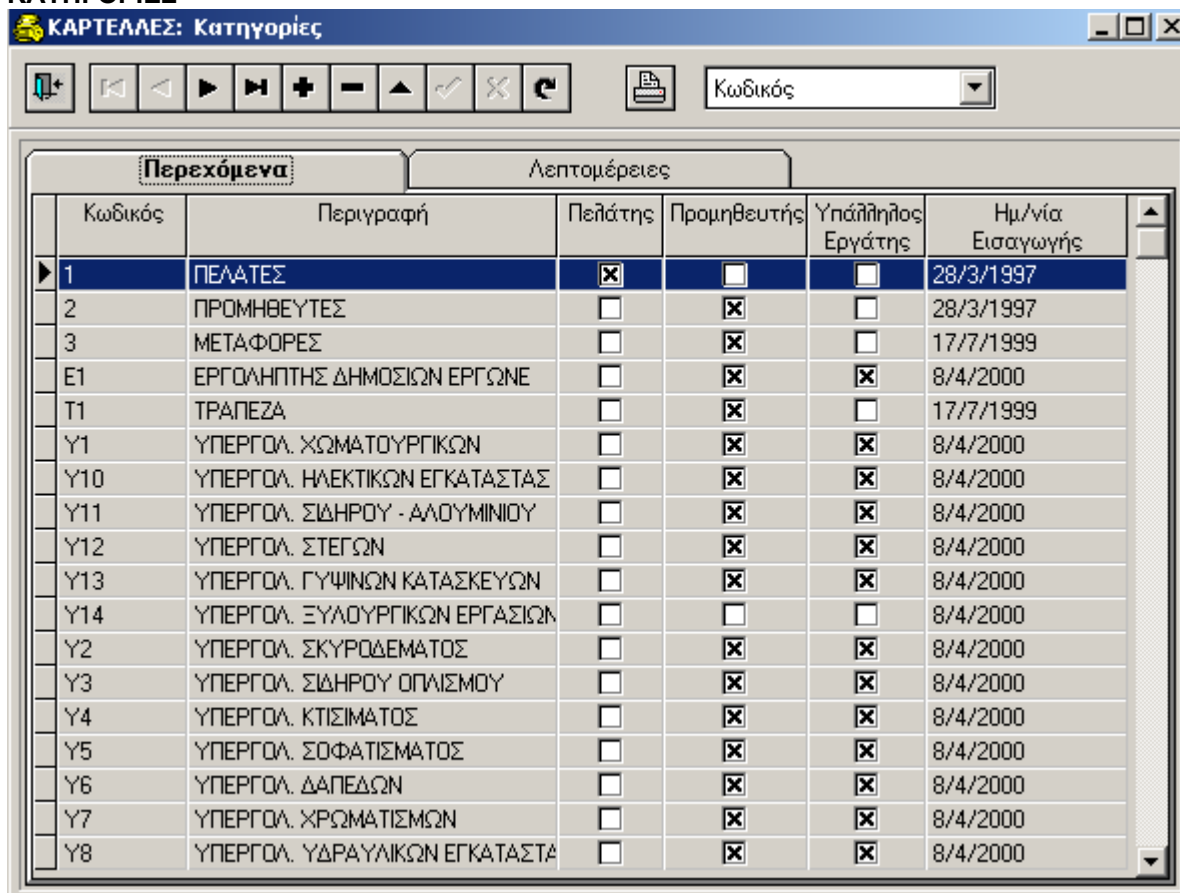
ΚΑΡΤΕΛΛΕΣ: Κατηγορίες

Κωδικός

Περιεχόμενα | Λεπτομέρειες

| Κωδικός | Περιγραφή | Πελάτης | Προμηθευτής | Υπάλληλος Εργάτης | Ημ/νία Εισαγωγής |
|---|---|---|---|---|---|
| 1 | ΠΕΛΑΤΕΣ | ☒ | ☐ | ☐ | 28/3/1997 |
| 2 | ΠΡΟΜΗΘΕΥΤΕΣ | ☐ | ☒ | ☐ | 28/3/1997 |
| 3 | ΜΕΤΑΦΟΡΕΣ | ☐ | ☒ | ☐ | 17/7/1999 |
| Ε1 | ΕΡΓΟΛΗΠΤΗΣ ΔΗΜΟΣΙΩΝ ΕΡΓΩΝΕ | ☐ | ☒ | ☒ | 8/4/2000 |
| Τ1 | ΤΡΑΠΕΖΑ | ☐ | ☒ | ☐ | 17/7/1999 |
| Υ1 | ΥΠΕΡΓΟΛ. ΧΩΜΑΤΟΥΡΓΙΚΩΝ | ☐ | ☒ | ☒ | 8/4/2000 |
| Υ10 | ΥΠΕΡΓΟΛ. ΗΛΕΚΤΙΚΩΝ ΕΓΚΑΤΑΣΤΑΣ | ☐ | ☒ | ☒ | 8/4/2000 |
| Υ11 | ΥΠΕΡΓΟΛ. ΣΙΔΗΡΟΥ - ΑΛΟΥΜΙΝΙΟΥ | ☐ | ☒ | ☒ | 8/4/2000 |
| Υ12 | ΥΠΕΡΓΟΛ. ΣΤΕΓΩΝ | ☐ | ☒ | ☒ | 8/4/2000 |
| Υ13 | ΥΠΕΡΓΟΛ. ΓΥΨΙΝΩΝ ΚΑΤΑΣΚΕΥΩΝ | ☐ | ☒ | ☒ | 8/4/2000 |
| Υ14 | ΥΠΕΡΓΟΛ. ΞΥΛΟΥΡΓΙΚΩΝ ΕΡΓΑΣΙΩΝ | ☐ | ☐ | ☐ | 8/4/2000 |
| Υ2 | ΥΠΕΡΓΟΛ. ΣΚΥΡΟΔΕΜΑΤΟΣ | ☐ | ☒ | ☒ | 8/4/2000 |
| Υ3 | ΥΠΕΡΓΟΛ. ΣΙΔΗΡΟΥ ΟΠΛΙΣΜΟΥ | ☐ | ☒ | ☒ | 8/4/2000 |
| Υ4 | ΥΠΕΡΓΟΛ. ΚΤΙΣΙΜΑΤΟΣ | ☐ | ☒ | ☒ | 8/4/2000 |
| Υ5 | ΥΠΕΡΓΟΛ. ΣΟΦΑΤΙΣΜΑΤΟΣ | ☐ | ☒ | ☒ | 8/4/2000 |
| Υ6 | ΥΠΕΡΓΟΛ. ΔΑΠΕΔΩΝ | ☐ | ☒ | ☒ | 8/4/2000 |
| Υ7 | ΥΠΕΡΓΟΛ. ΧΡΩΜΑΤΙΣΜΩΝ | ☐ | ☒ | ☒ | 8/4/2000 |
| Υ8 | ΥΠΕΡΓΟΛ. ΥΔΡΑΥΛΙΚΩΝ ΕΓΚΑΤΑΣΤΑ | ☐ | ☒ | ☒ | 8/4/2000 |